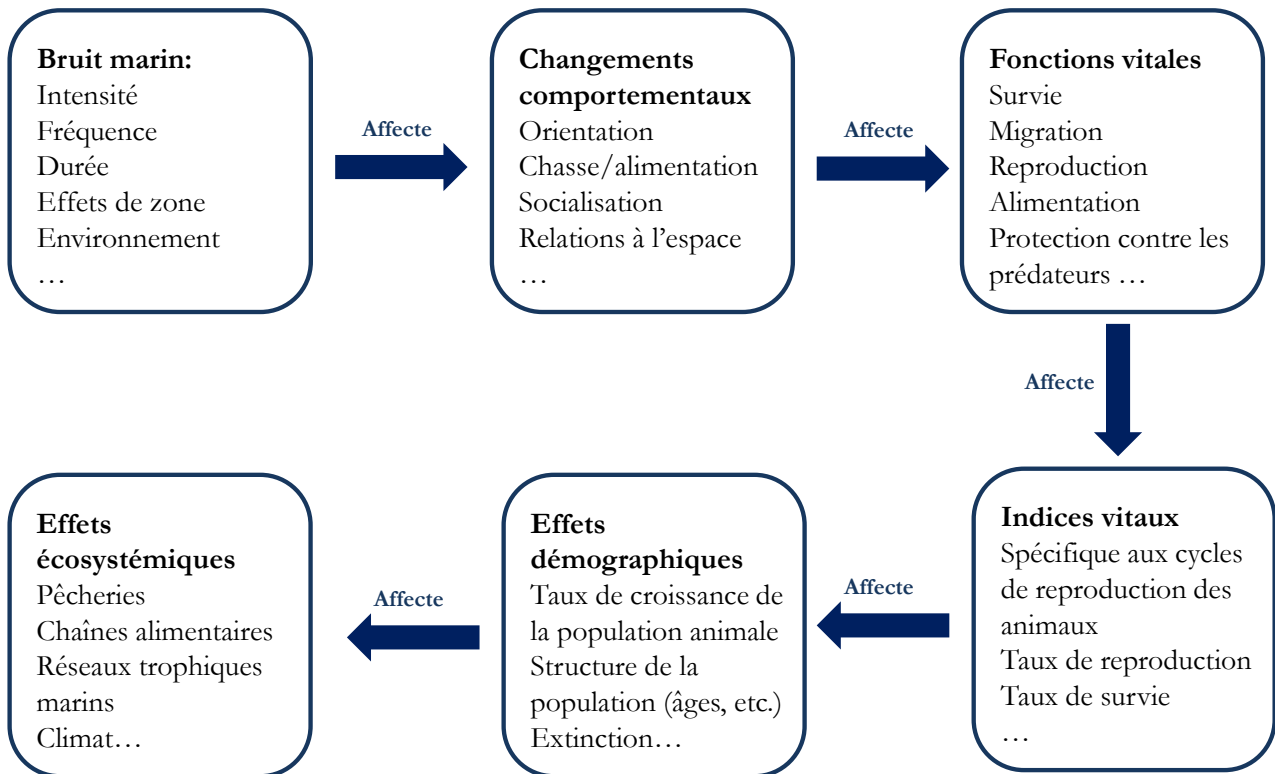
**Bruit marin:**
Intensité
Fréquence
Durée
Effets de zone
Environnement
…

Affecte

**Changements comportementaux**
Orientation
Chasse/alimentation
Socialisation
Relations à l'espace
…

Affecte

**Fonctions vitales**
Survie
Migration
Reproduction
Alimentation
Protection contre les prédateurs …

Affecte

**Indices vitaux**
Spécifique aux cycles de reproduction des animaux
Taux de reproduction
Taux de survie
…

Affecte

**Effets démographiques**
Taux de croissance de la population animale
Structure de la population (âges, etc.)
Extinction…

Affecte

**Effets écosystémiques**
Pêcheries
Chaînes alimentaires
Réseaux trophiques marins
Climat…